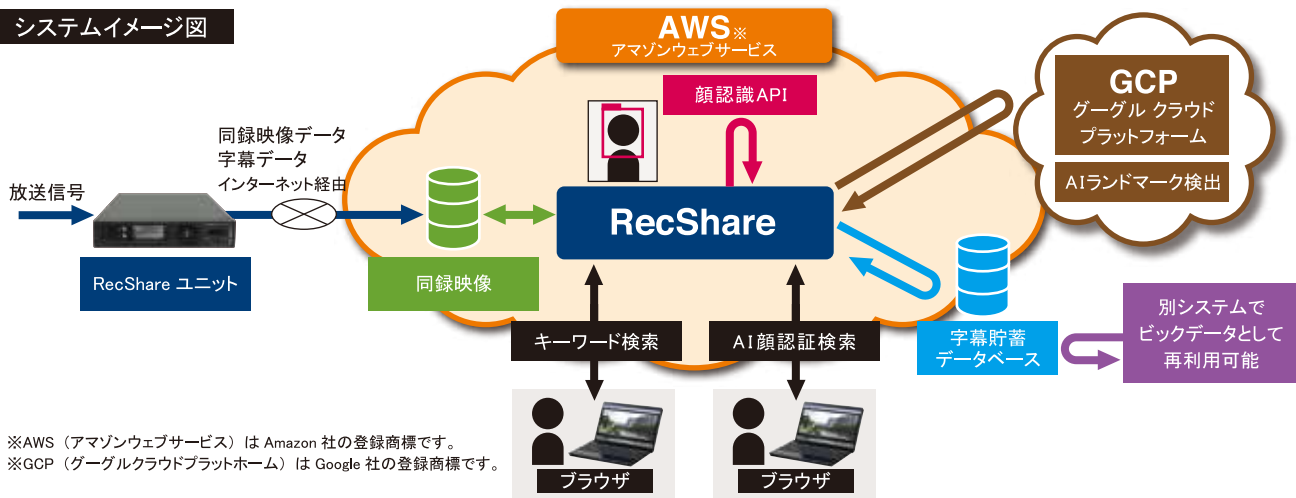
システムイメージ図

AWS※
アマゾンウェブサービス

GCP
グーグル クラウド
プラットフォーム

AIランドマーク検出

顔認識API

放送信号

同録映像データ
字幕データ
インターネット経由

RecShare ユニット

同録映像

RecShare

字幕貯蓄
データベース

別システムで
ビックデータとして
再利用可能

キーワード検索

AI顔認証検索

ブラウザ

ブラウザ

※AWS（アマゾンウェブサービス）は Amazon 社の登録商標です。
※GCP（グーグルクラウドプラットホーム）は Google 社の登録商標です。